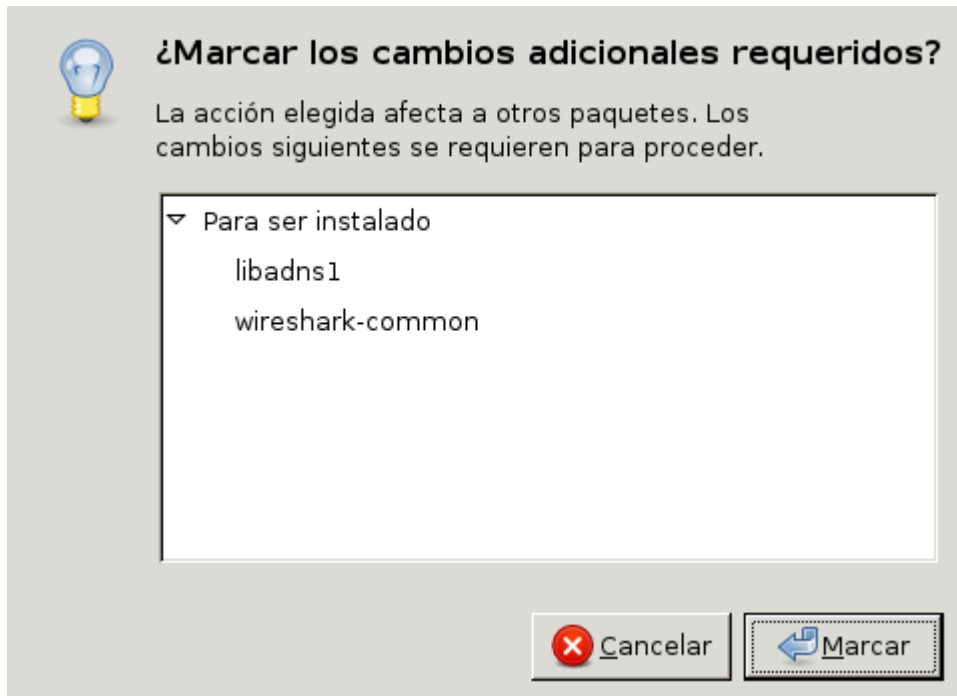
¿Marcar los cambios adicionales requeridos?

La acción elegida afecta a otros paquetes. Los cambios siguientes se requieren para proceder.

Para ser instalado
libadns1
wireshark-common

Cancelar
Marcar